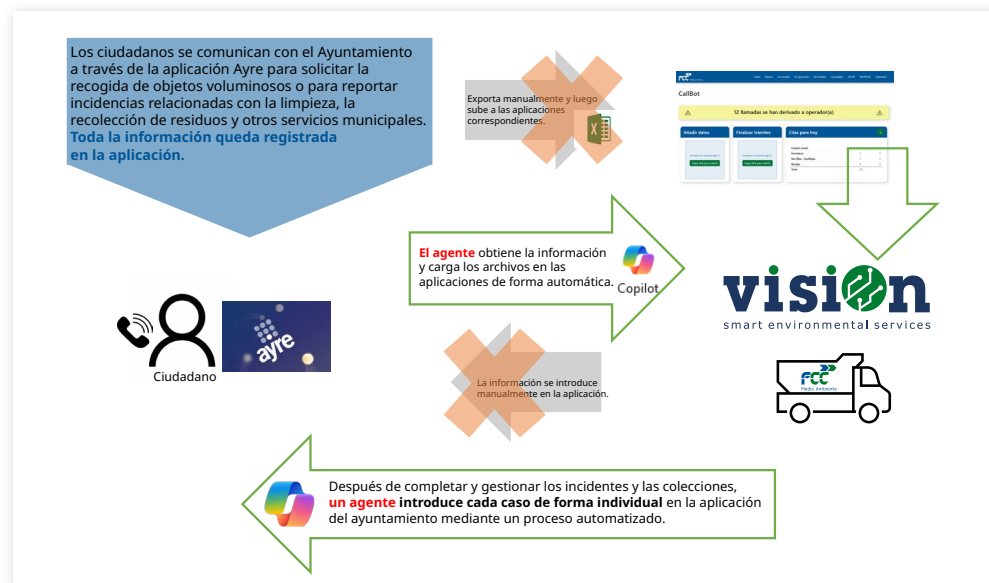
Los ciudadanos se comunican con el Ayuntamiento a través de la aplicación Ayre para solicitar la recogida de objetos voluminosos o para reportar incidencias relacionadas con la limpieza, la recolección de residuos y otros servicios municipales. **Toda la información queda registrada en la aplicación.**

Exporta manualmente y luego sube a las aplicaciones correspondientes.

CallBot

12 llamadas se han derivado a operador(a)

Añadir datos

Finalizar trámites

Citas para hoy

**El agente** obtiene la información y carga los archivos en las aplicaciones de forma automática.

Copilot

vision
smart environmental services

FCC
Medio Ambiente

Ciudadano

ayre

La información se introduce manualmente en la aplicación.

Después de completar y gestionar los incidentes y las colecciones, **un agente introduce cada caso de forma individual** en la aplicación del ayuntamiento mediante un proceso automatizado.